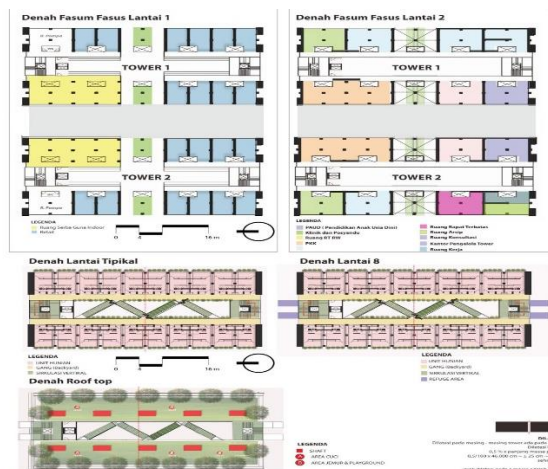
Denah Fasum Fasus Lantai 1

R. Pompa

TOWER 1

TOWER 2

R. Pompa

LEGENDA
Ruang Serba Guna Indoor
Retail

0 8 16 m

Denah Fasum Fasus Lantai 2

TOWER 1

TOWER 2

LEGENDA
PAUD ( Pendidikan Anak Usia Dini)
Klinik dan Posyandu
Ruang RT RW
PKK
Ruang Rapat Terbatas
Ruang Pentas
Ruang Konsultasi
Kantor Pengelola Tower
Ruang Kerja

Denah Lantai Tipikal

LEGENDA
UNIT HUNIAN
GANG (Backyard)
SIRKULASI VERTIKAL

0 8 16 m

Denah Lantai 8

LEGENDA
UNIT HUNIAN
GANG (Backyard)
SIRKULASI VERTIKAL
REFUGE AREA

Denah Roof top

LEGENDA
SHAFT
AREA DUO
AREA JOGGR & PLAYGROUND

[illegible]